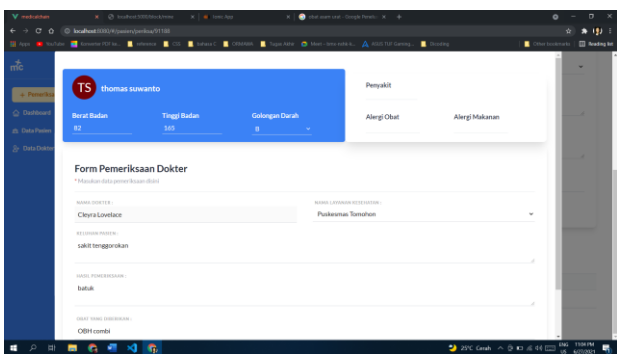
medicalchain | localhost:8080/dblock/mine | Ueas App | obat asam urat - Google Penelu

localhost:8080/#/pasien/periksa/51188

Apps YouTube Konverter PDF ke... reference CSS bahasa C DOWNAN Tugas Akhir Maan - lamo kalo d... ASUS TUF Gaming... Grading Other bookmarks Reading list

mc

+ Pemeriksa

Dashboard

Data Pasien

Data Dokter

TS thomas suwanto

Berat Badan
82

Tinggi Badan
165

Golongan Darah
B

Penyakit

Alergi Obat

Alergi Makanan

Form Pemeriksaan Dokter
* Masukan data pemeriksaan disini

NAMA DOKTER :
Cleyra Lovelace

NAMA LAYANAN KESEHATAN :
Puskesmas Tomohon

KELUHAN PASIEN :
sakit tenggorokan

HASIL PEMERIKSAAN :
batuk

OBAT YANG DIBERIKAN :
OBH combi

25°C Cerah ENG 11:09 PM 6/21/2021